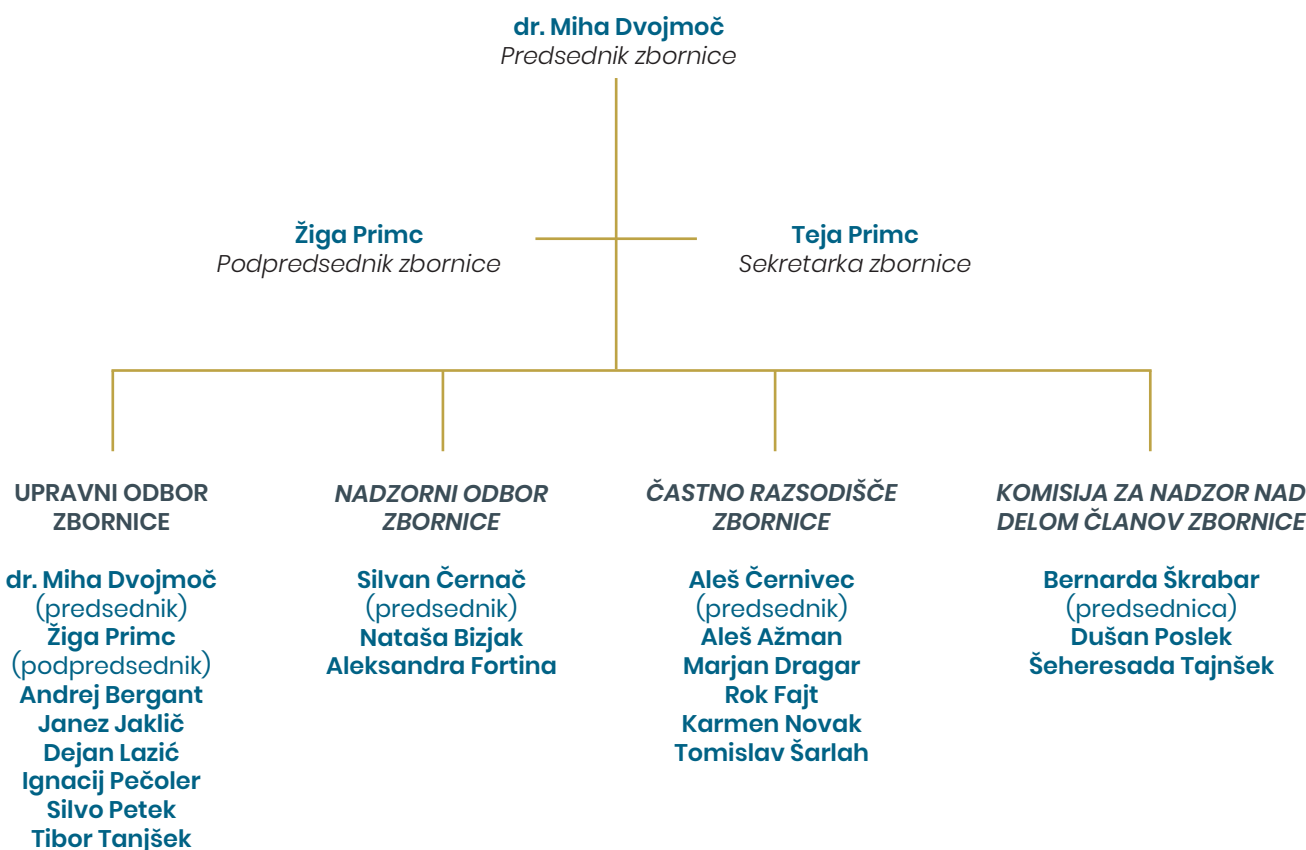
dr. Miha Dvojmoč
Predsednik zbornice

Žiga Primc
Podpredsednik zbornice

Teja Primc
Sekretarka zbornice

UPRAVNI ODBOR ZBORNICE

dr. Miha Dvojmoč
(predsednik)
Žiga Primc
(podpredsednik)
Andrej Bergant
Janez Jaklič
Dejan Lazić
Ignacij Pečoler
Silvo Petek
Tibor Tanjšek

NADZORNI ODBOR ZBORNICE

Silvan Černač
(predsednik)
Nataša Bizjak
Aleksandra Fortina

ČASTNO RAZSODIŠČE ZBORNICE

Aleš Černivec
(predsednik)
Aleš Ažman
Marjan Dragar
Rok Fajt
Karmen Novak
Tomislav Šarlah

KOMISIJA ZA NADZOR NAD DELOM ČLANOV ZBORNICE

Bernarda Škrabar
(predsednica)
Dušan Poslek
Šeheresada Tajnšek